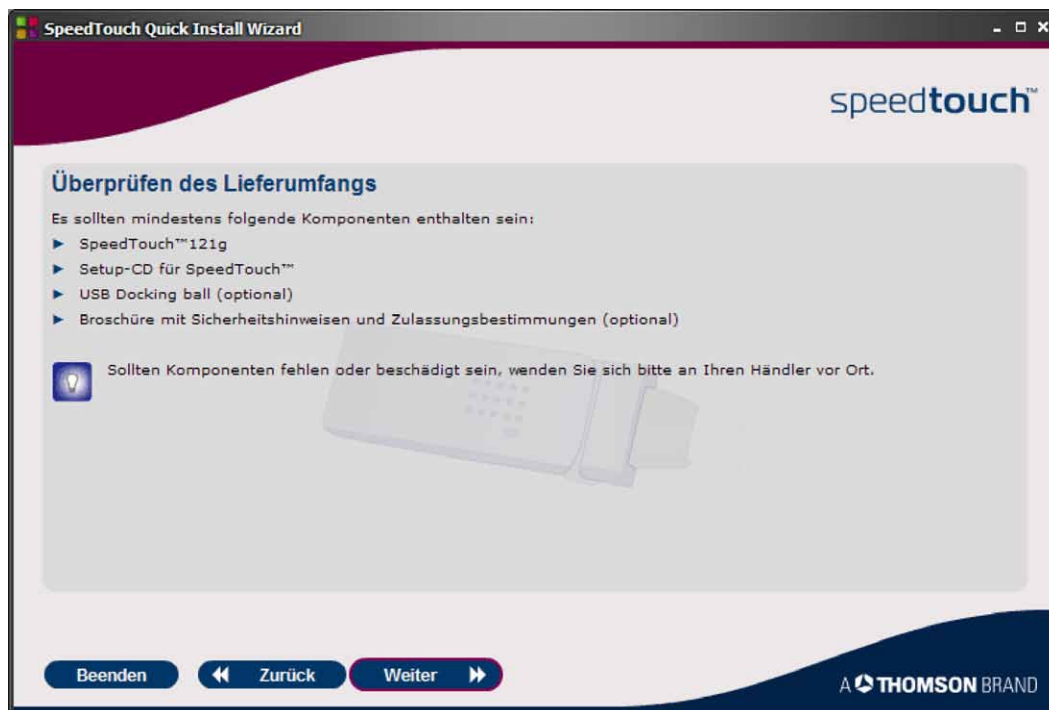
SpeedTouch Quick Install Wizard

speedtouch™

Überprüfen des Lieferumfangs

Es sollten mindestens folgende Komponenten enthalten sein:

- SpeedTouch™121g
- Setup-CD für SpeedTouch™
- USB Docking ball (optional)
- Broschüre mit Sicherheitshinweisen und Zulassungsbestimmungen (optional)

Sollten Komponenten fehlen oder beschädigt sein, wenden Sie sich bitte an Ihren Händler vor Ort.

Beenden | Zurück | Weiter

A THOMSON BRAND